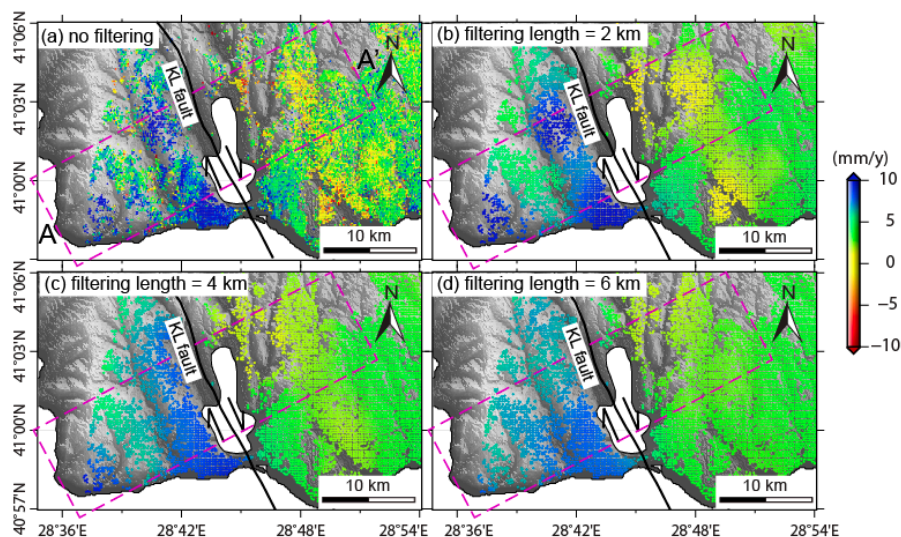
(a) no filtering

KL fault

A'

N

A

10 km

(b) filtering length = 2 km

KL fault

N

10 km

(c) filtering length = 4 km

KL fault

N

10 km

(d) filtering length = 6 km

KL fault

N

10 km

41°06'N

41°03'N

41°00'N

41°06'N

41°03'N

41°00'N

40°57'N

28°36'E 28°42'E 28°48'E 28°54'E 28°36'E 28°42'E 28°48'E 28°54'E

(mm/y)

10

5

0

−5

−10